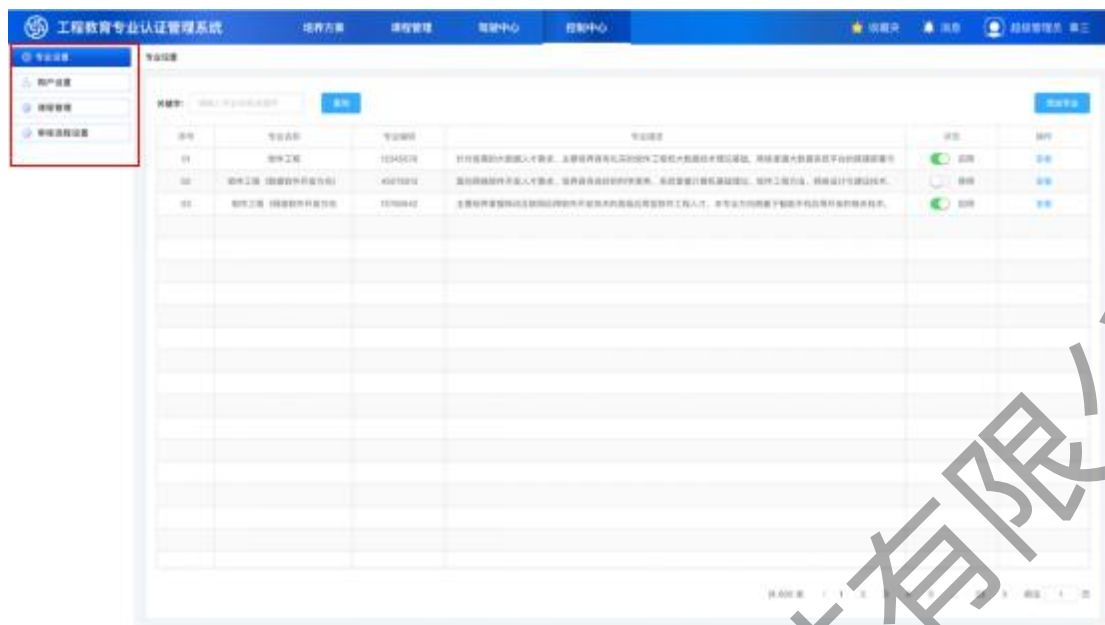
工程教育专业认证管理系统 培养方案 课程管理 驾驶中心 控制中心 收藏夹 消息 超级管理员 张三

专业设置
用户设置
课程管理
审核流程设置

专业设置

关键字： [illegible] 查询 添加专业

| 序号 | 专业名称 | 专业编码 | 专业描述 | 状态 | 操作 |
|---|---|---|---|---|---|
| 01 | 软件工程 | 12345678 | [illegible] | 启用 | 查看 |
| 02 | 软件工程（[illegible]） | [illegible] | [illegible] | 停用 | 查看 |
| 03 | 软件工程（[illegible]） | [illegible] | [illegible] | 启用 | 查看 |

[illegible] 1 2 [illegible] 前往 1 页

有限